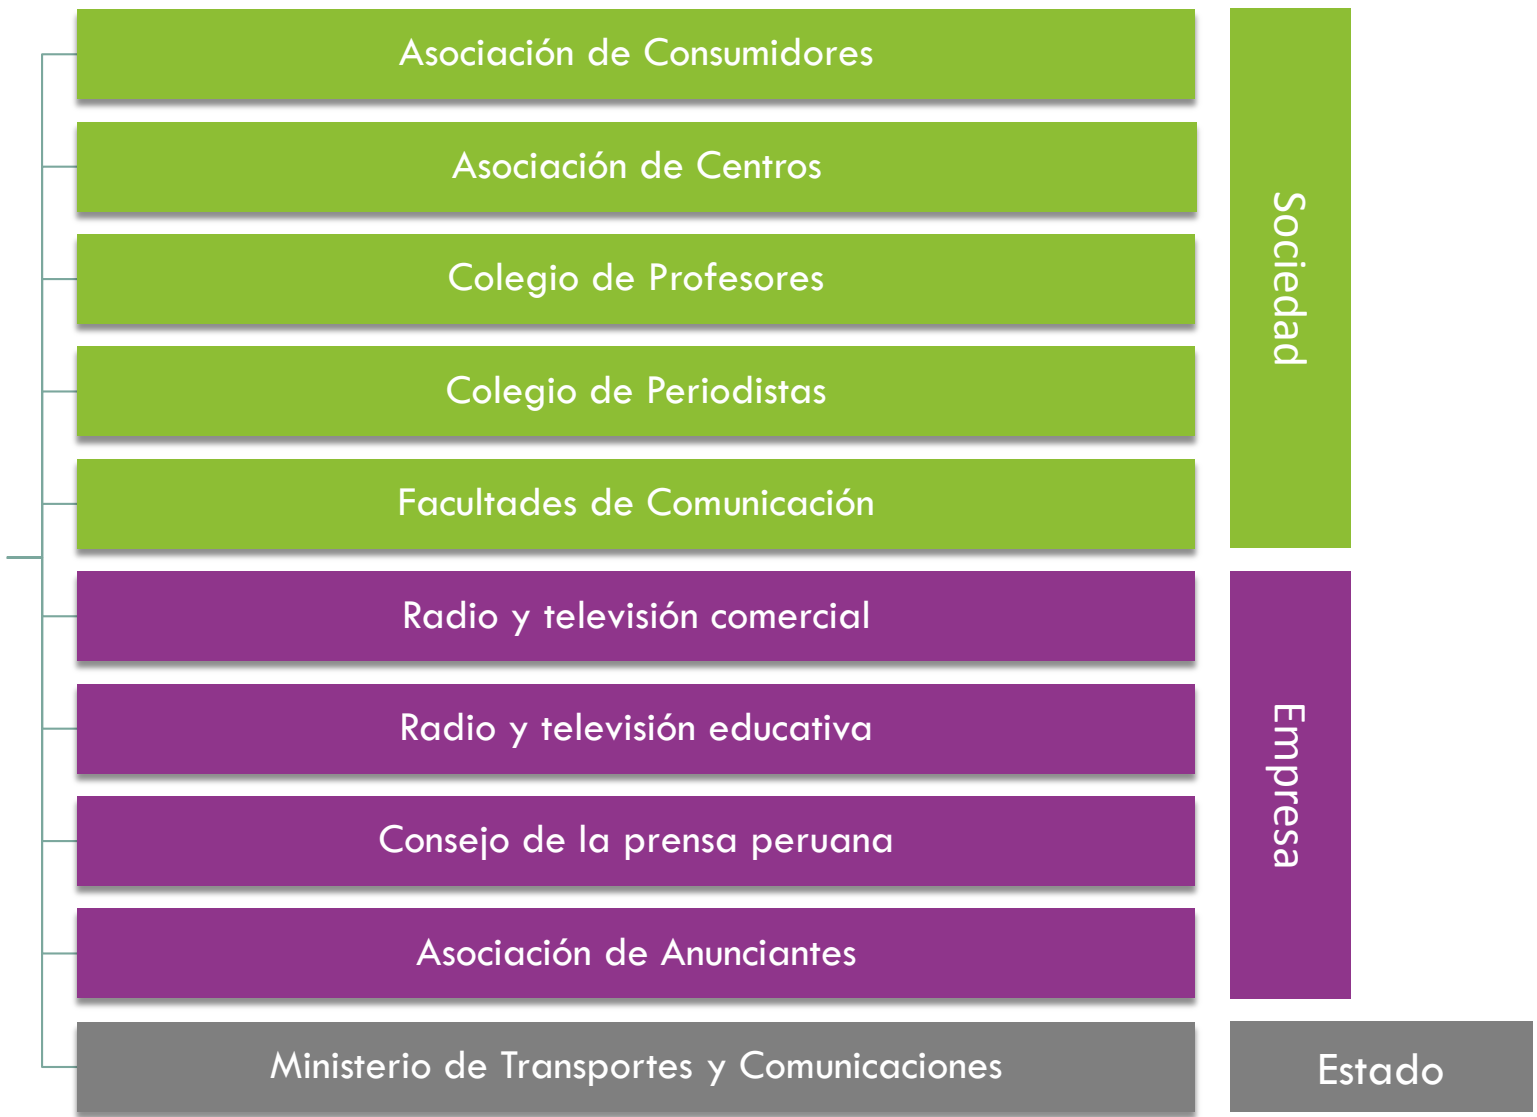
Asociación de Consumidores

Asociación de Centros

Colegio de Profesores

Colegio de Periodistas

Facultades de Comunicación

Radio y televisión comercial

Radio y televisión educativa

Consejo de la prensa peruana

Asociación de Anunciantes

Ministerio de Transportes y Comunicaciones

Sociedad

Empresa

Estado